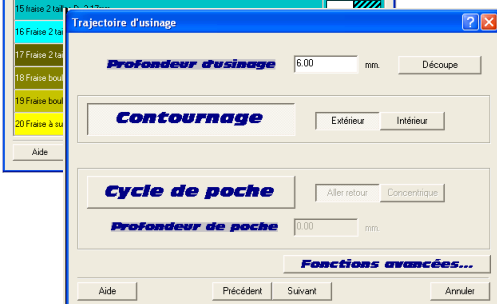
15 fraise 2 taille D. 3.17mm
16 Fraise 2 ta
17 Fraise 2 ta
18 Fraise boul
19 Fraise boul
20 Fraise à su
Aide

Trajectoire d'usinage
Profondeur d'usinage
6.00
mm.
Découpe
Contournage
Extérieur
Intérieur
Cycle de poche
Aller retour
Concentrique
Profondeur de poche
0.00
mm.
Fonctions avancées...
Aide
Précédent
Suivant
Annuler